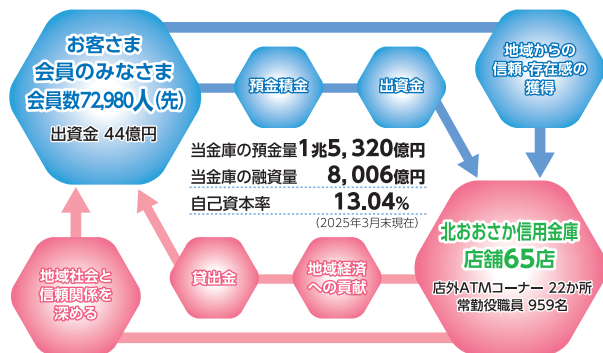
お客さま
会員のみなさま
会員数72,980人(先)
出資金 44億円

預金積金

出資金

地域からの
信頼・存在感の
獲得

当金庫の預金量 1兆5,320億円
当金庫の融資量 8,006億円
自己資本率 13.04%
(2025年3月末現在)

北おおさか信用金庫
店舗65店
店外ATMコーナー 22か所
常勤役職員 959名

地域社会と
信頼関係を
深める

貸出金

地域経済
への貢献